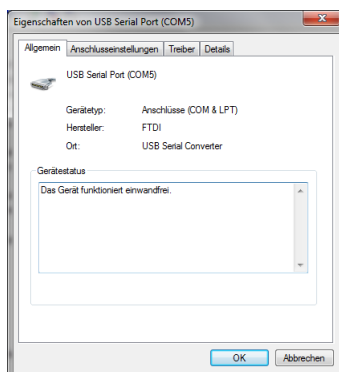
Eigenschaften von USB Serial Port (COM5)

Allgemein | Anschlusseinstellungen | Treiber | Details

USB Serial Port (COM5)

| | |
|---|---|
| Gerätetyp: | Anschlüsse (COM & LPT) |
| Hersteller: | FTDI |
| Ort: | USB Serial Converter |

Gerätestatus

Das Gerät funktioniert einwandfrei.

OK | Abbrechen